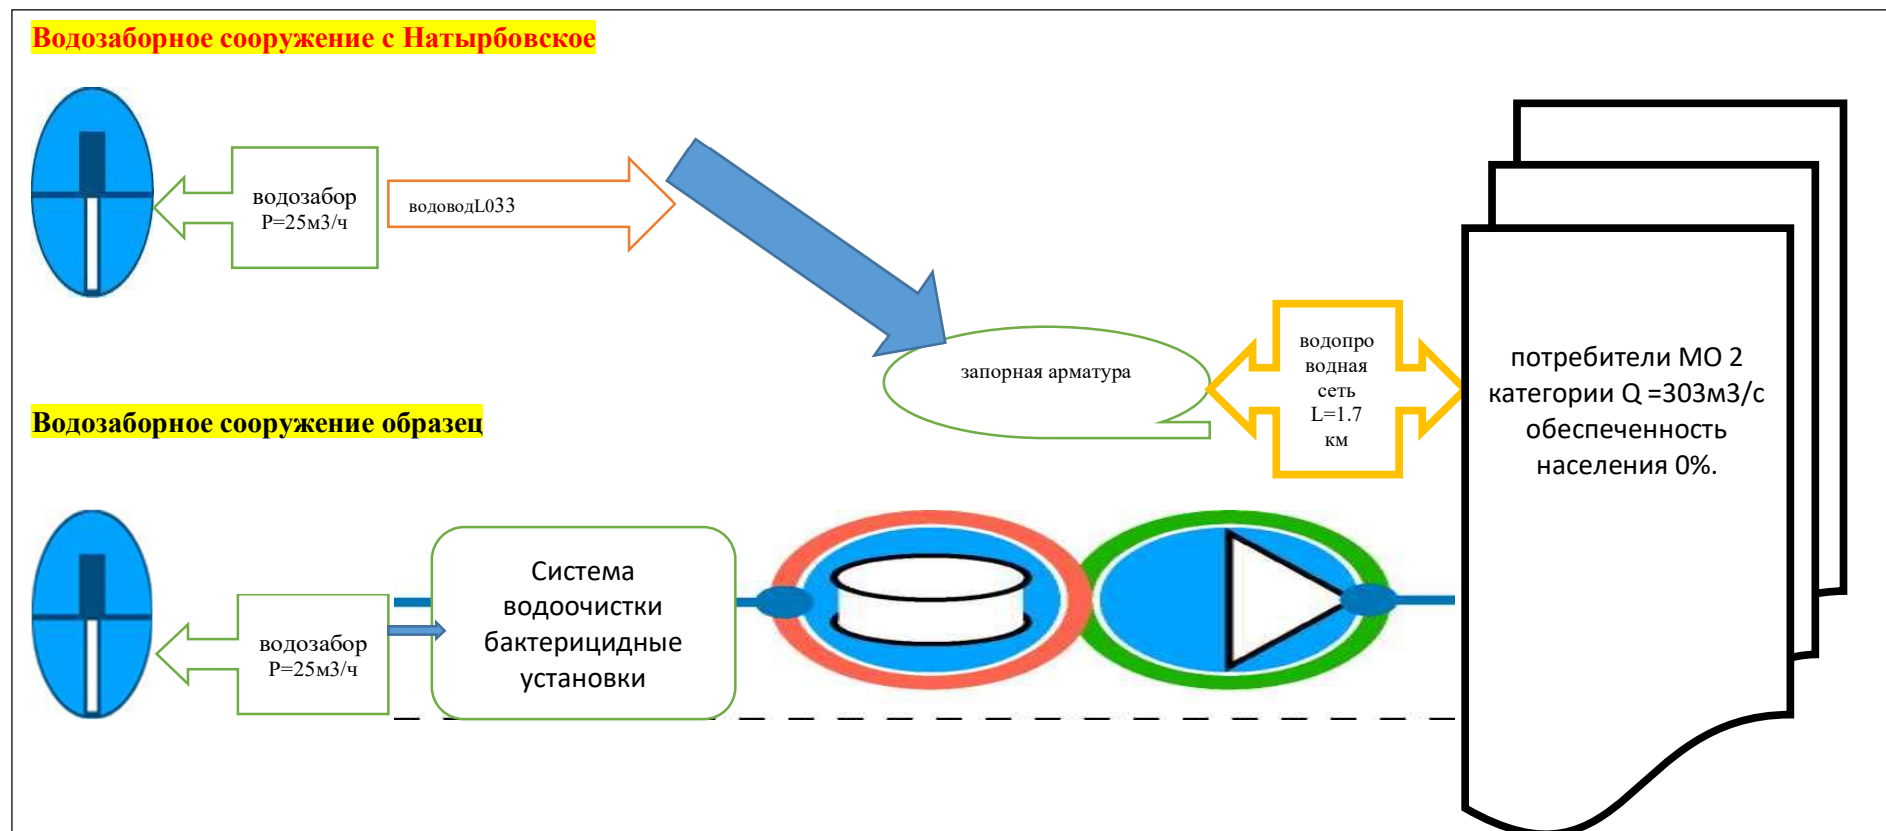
Водозаборное сооружение с Натырбовское

водозабор Р=25м3/ч

водоводL033

запорная арматура

водопроводная сеть L=1.7 км

потребители МО 2 категории Q =303м3/с обеспеченность населения 0%.

Водозаборное сооружение образец

водозабор Р=25м3/ч

Система водоочистки бактерицидные установки